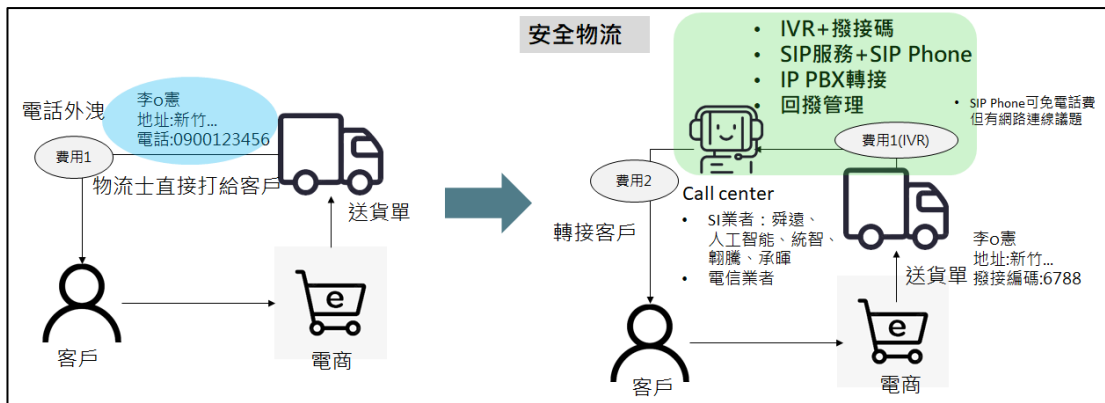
電話外洩

李o憲
地址:新竹...
電話:0900123456

費用1

物流士直接打給客戶

送貨單

客戶

電商

安全物流

• IVR+撥接碼
• SIP服務+SIP Phone
• IP PBX轉接
• 回撥管理

• SIP Phone可免電話費但有網路連線議題

費用1(IVR)

費用2

Call center
• SI業者：舜遠、人工智能、統智、翱騰、承暉
• 電信業者

轉接客戶

李o憲
地址:新竹...
撥接編碼:6788

送貨單

客戶

電商